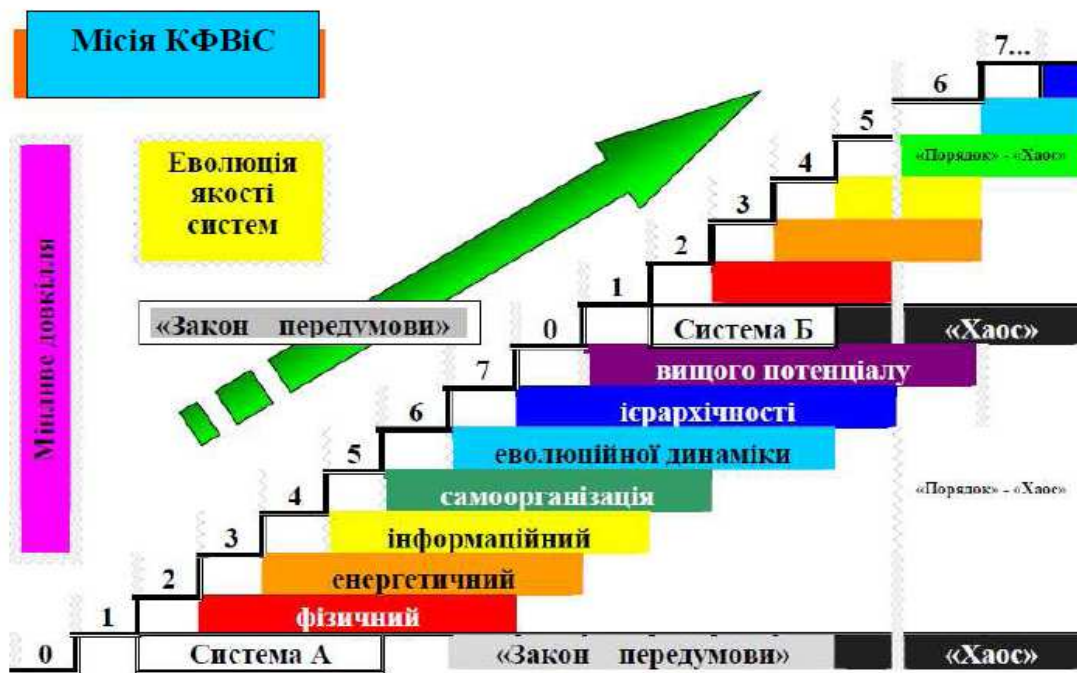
Місія КФВіС

Еволюція якості систем

Мінливе довкілля

«Закон передумови»

7...
6
5
4
3
2
1
0

«Порядок» - «Хаос»

Система Б

«Хаос»

вищого потенціалу

7

ієрархічності

6

еволюційної динаміки

5

самоорганізація

4

інформаційний

3

енергетичний

2

фізичний

1

0

«Порядок» - «Хаос»

Система А

«Закон передумови»

«Хаос»